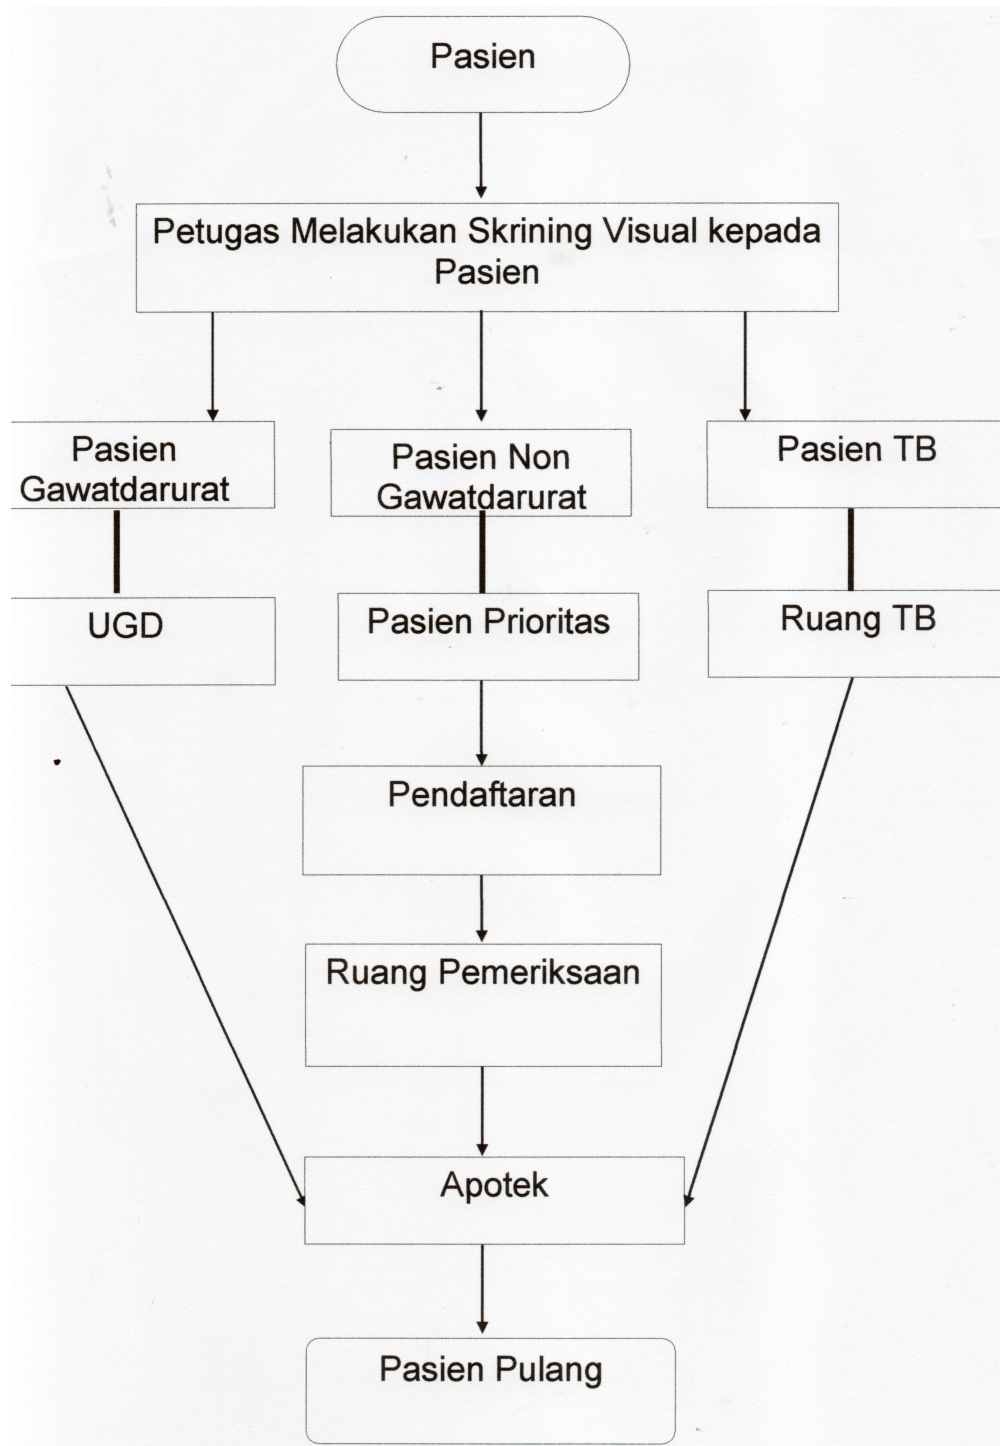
Pasien

Petugas Melakukan Skrining Visual kepada Pasien

Pasien Gawatdarurat

Pasien Non Gawatdarurat

Pasien TB

UGD

Pasien Prioritas

Ruang TB

Pendaftaran

Ruang Pemeriksaan

Apotek

Pasien Pulang